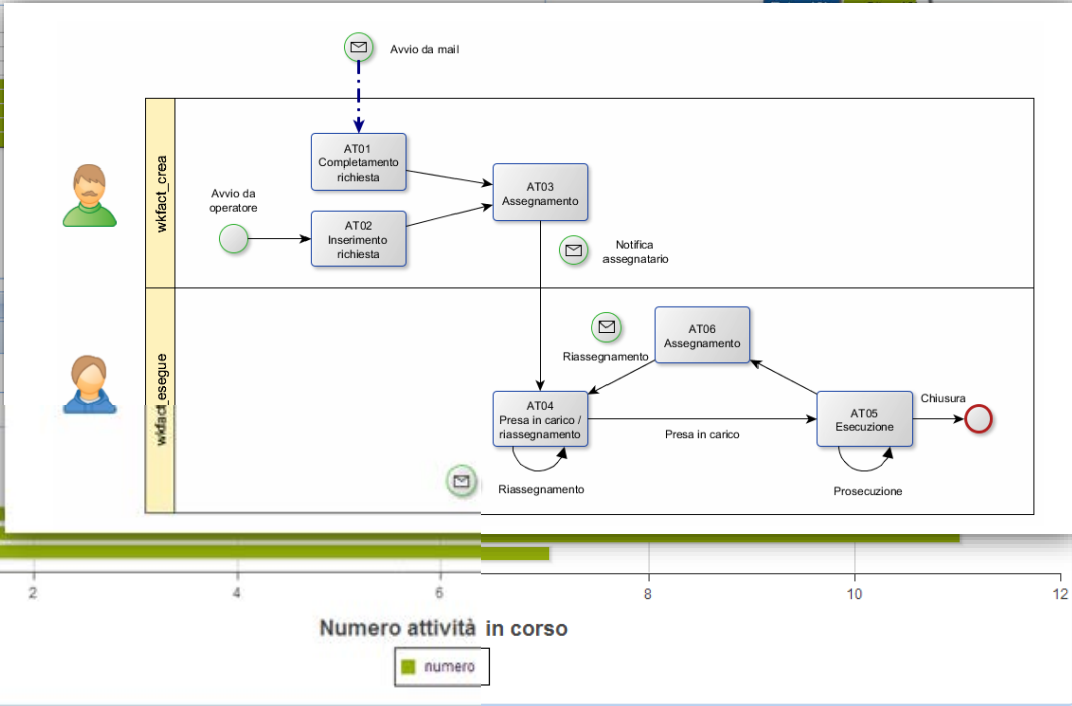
Avvio da mail

wkfact_crea

AT01
Completamento
richiesta

Avvio da
operatore

AT02
Inserimento
richiesta

AT03
Assegnamento

Notifica
assegnatario

wkfact_esegue

Riassegnamento

AT06
Assegnamento

AT04
Presa in carico /
riassegnamento

Presa in carico

AT05
Esecuzione

Chiusura

Riassegnamento

Prosecuzione

2
4
6
8
10
12

Numero attività in corso

numero